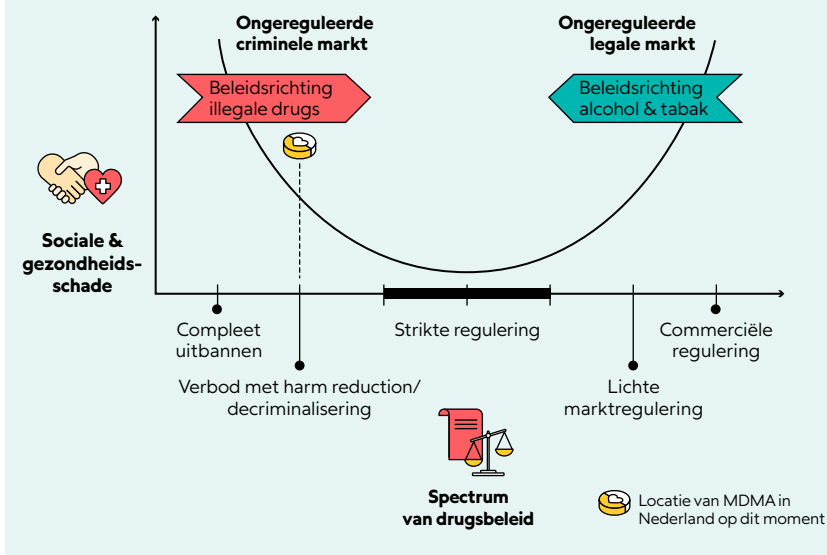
Ongereguleerde criminele markt

Ongereguleerde legale markt

Beleidsrichting illegale drugs

Beleidsrichting alcohol & tabak

Sociale & gezondheidsschade

Compleet uitbannen

Verbod met harm reduction/ decriminalisering

Strikte regulering

Lichte marktregulering

Commerciële regulering

Spectrum van drugsbeleid

Locatie van MDMA in Nederland op dit moment